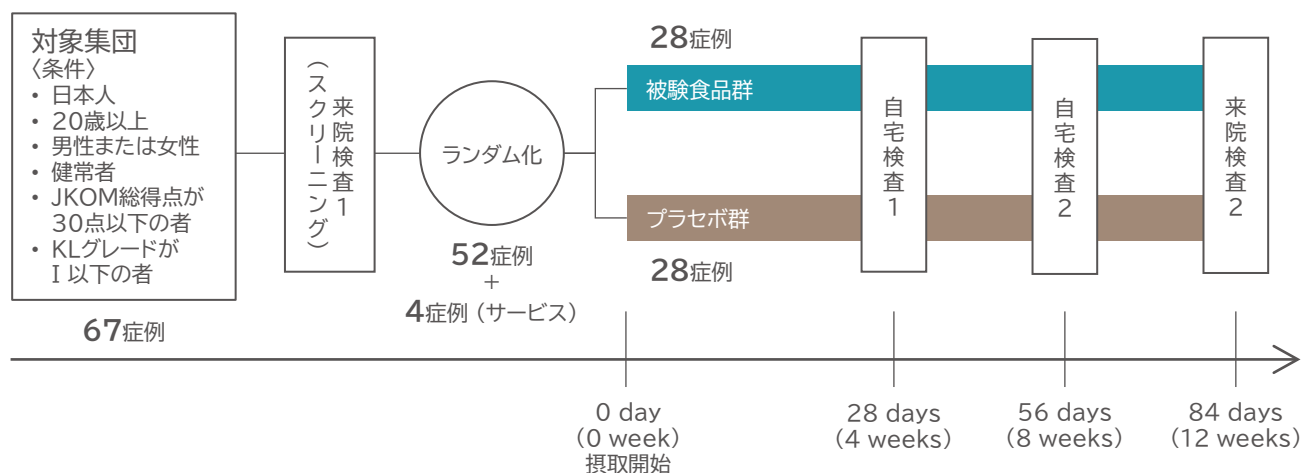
対象集団
〈条件〉
・日本人
・20歳以上
・男性または女性
・健常者
・JKOM総得点が30点以下の者
・KLグレードがⅠ以下の者

67症例

来院検査1（スクリーニング）

ランダム化

52症例
+
4症例（サービス）

28症例
被験食品群

プラセボ群
28症例

自宅検査1

自宅検査2

来院検査2

0 day
（0 week）
摂取開始

28 days
（4 weeks）

56 days
（8 weeks）

84 days
（12 weeks）